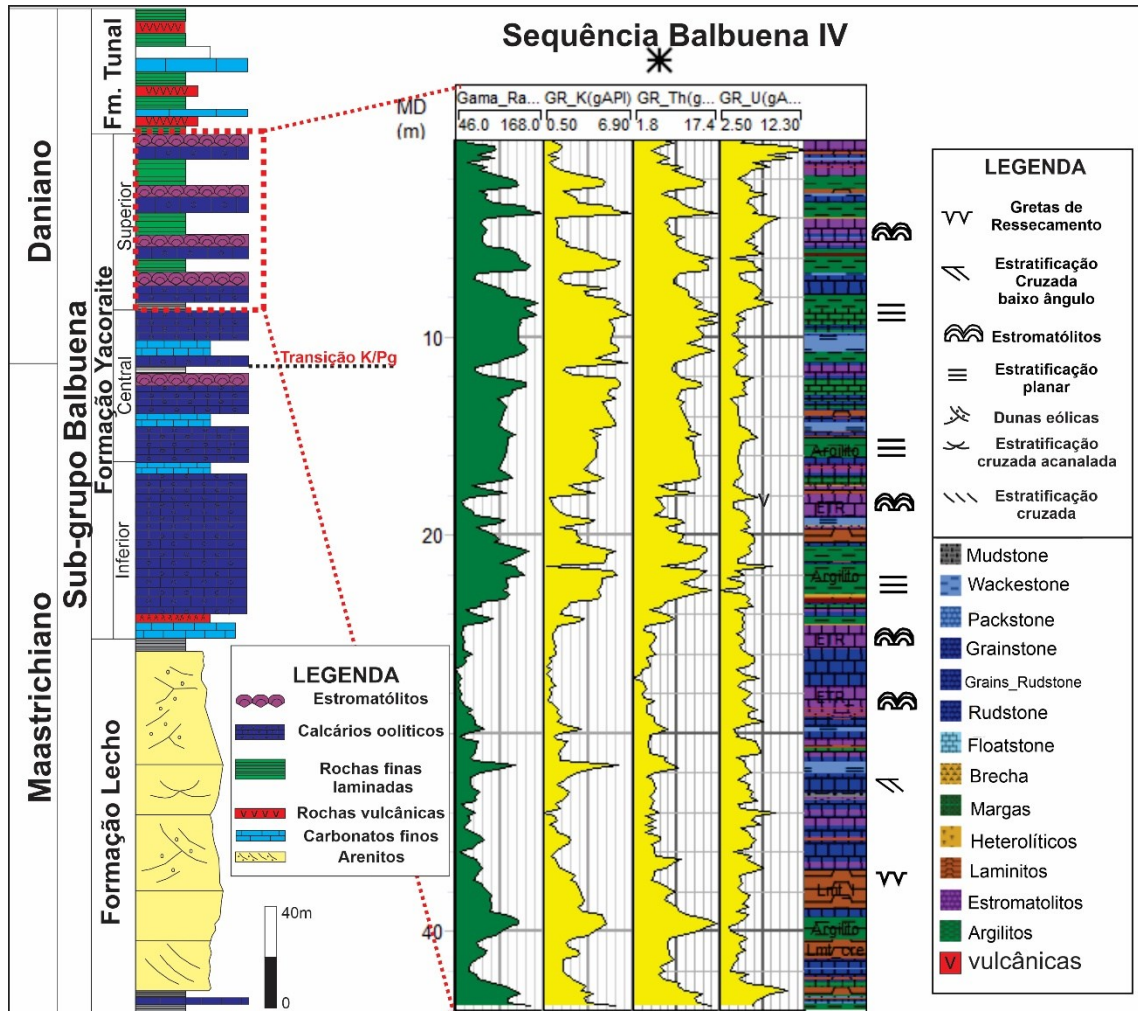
Daniano

Maastrichiano

Sub-grupo Balbuena

Fm. Tunal

Formação Yacoraite

Superior

Central

Inferior

Formação Lecho

Transição K/Pg

LEGENDA

Estromatólitos

Calcários ooliticos

Rochas finas laminadas

Rochas vulcânicas

Carbonatos finos

Arenitos

40m

0

Sequência Balbuena IV

MD (m)

Gama_Ra... 46.0 168.0

GR_K(gAPI) 0.50 6.90

GR_Th(g... 1.8 17.4

GR_U(gA... 2.50 12.30

10

20

40

Argilito

ETR

Argilito

ETR

ETR

Lmt

Argilito

Lmt/cre

LEGENDA

Gretas de Ressecamento

Estratificação Cruzada baixo ângulo

Estromatólitos

Estratificação planar

Dunas eólicas

Estratificação cruzada acanalada

Estratificação cruzada

Mudstone

Wackestone

Packstone

Grainstone

Grains_Rudstone

Rudstone

Floatstone

Brecha

Margas

Heterolíticos

Laminitos

Estromatolitos

Argilitos

vulcânicas